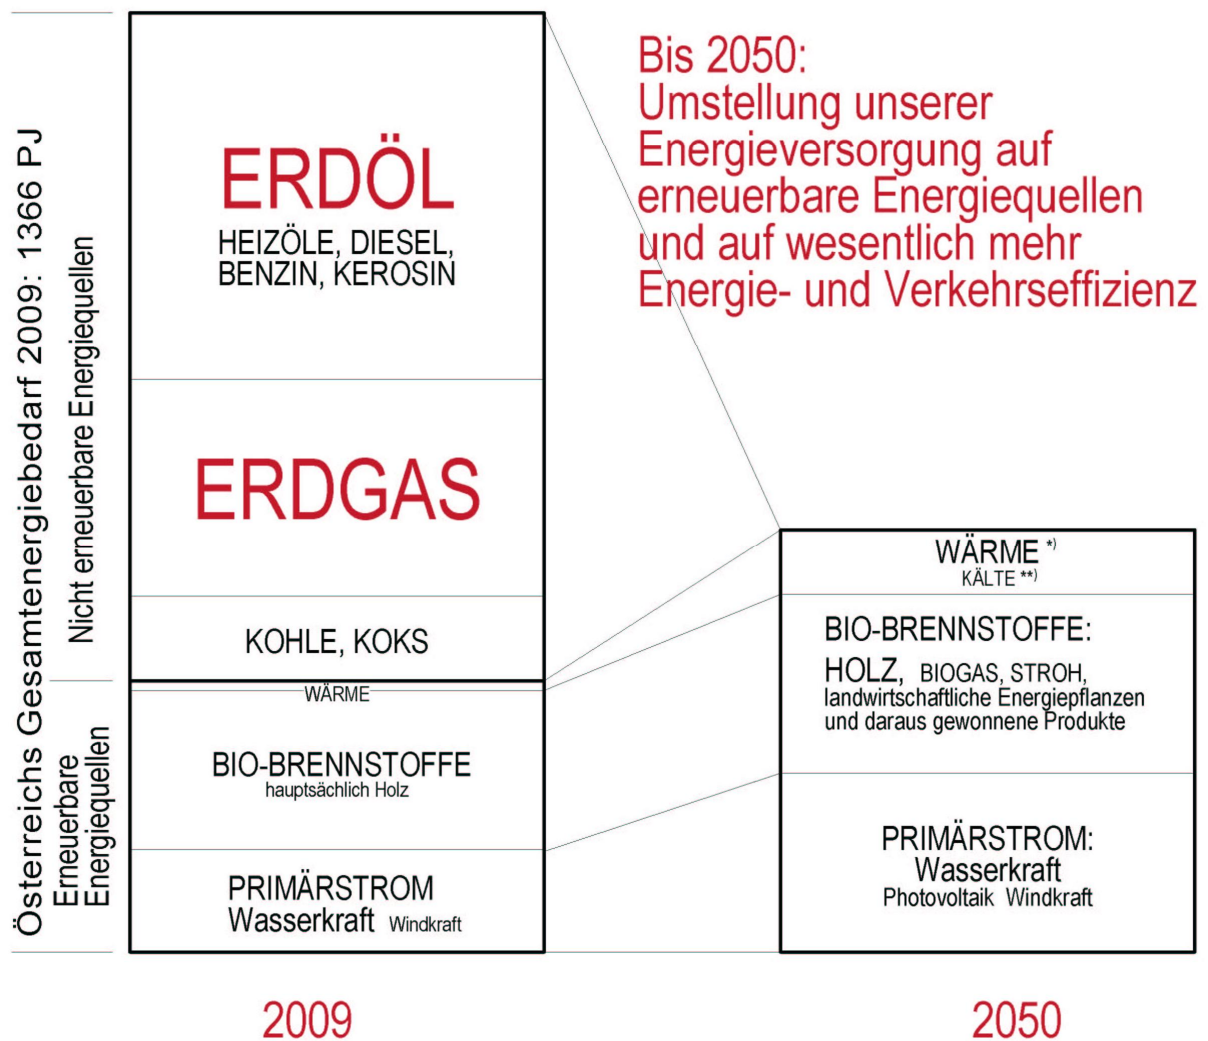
Österreichs Gesamtenergiebedarf 2009: 1366 PJ

Nicht erneuerbare Energiequellen

Erneuerbare Energiequellen

ERDÖL
HEIZÖLE, DIESEL, BENZIN, KEROSIN

ERDGAS

KOHLE, KOKS

WÄRME

BIO-BRENNSTOFFE
hauptsächlich Holz

PRIMÄRSTROM
Wasserkraft Windkraft

Bis 2050:
Umstellung unserer Energieversorgung auf erneuerbare Energiequellen und auf wesentlich mehr Energie- und Verkehrseffizienz

WÄRME *)
KÄLTE **)

BIO-BRENNSTOFFE:
HOLZ, BIOGAS, STROH, landwirtschaftliche Energiepflanzen und daraus gewonnene Produkte

PRIMÄRSTROM:
Wasserkraft
Photovoltaik Windkraft

2009

2050